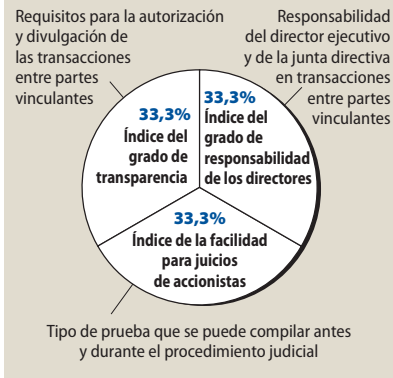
Requisitos para la autorización y divulgación de las transacciones entre partes vinculantes

Responsabilidad del director ejecutivo y de la junta directiva en transacciones entre partes vinculantes

33,3%
Índice del grado de transparencia

33,3%
Índice del grado de responsabilidad de los directores

33,3%
Índice de la facilidad para juicios de accionistas

Tipo de prueba que se puede compilar antes y durante el procedimiento judicial